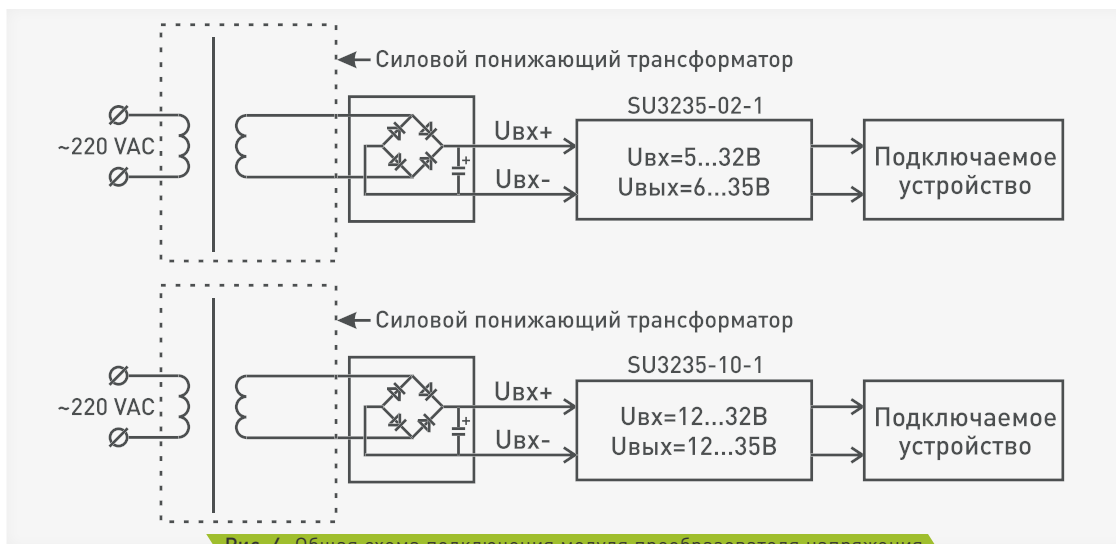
Силовой понижающий трансформатор

~220 VAC

Uвх+

Uвх-

SU3235-02-1

Uвх=5...32В
Uвых=6...35В

Подключаемое устройство

Силовой понижающий трансформатор

~220 VAC

Uвх+

Uвх-

SU3235-10-1

Uвх=12...32В
Uвых=12...35В

Подключаемое устройство

Рис. 4. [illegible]